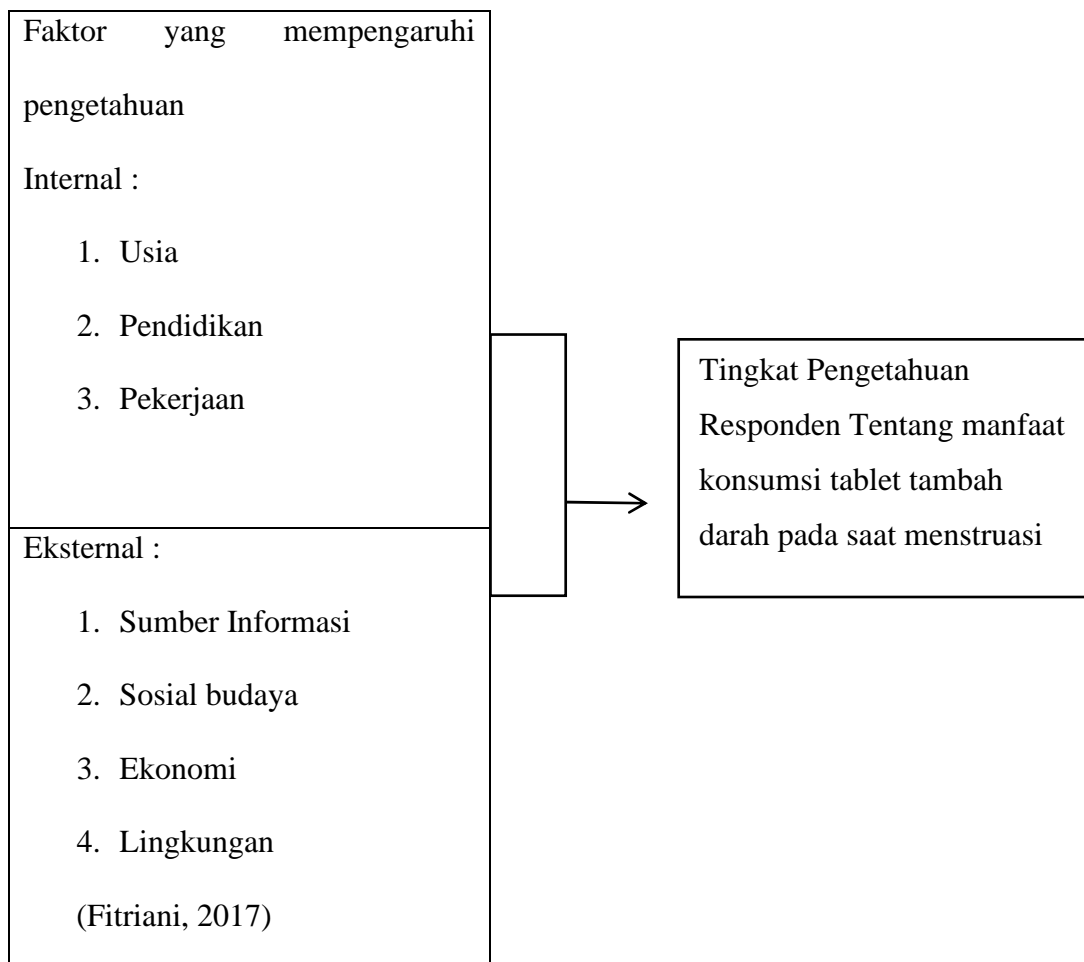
Faktor yang mempengaruhi pengetahuan

Internal :

1. Usia
2. Pendidikan
3. Pekerjaan

Eksternal :

1. Sumber Informasi
2. Sosial budaya
3. Ekonomi
4. Lingkungan

(Fitriani, 2017)

Tingkat Pengetahuan Responden Tentang manfaat konsumsi tablet tambah darah pada saat menstruasi